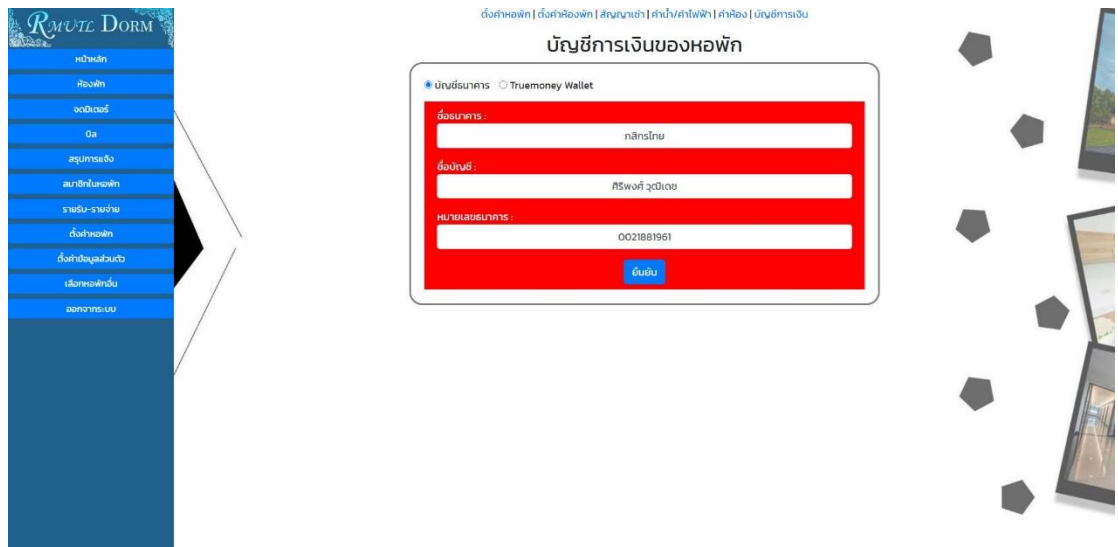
RMUTL DORM

หน้าหลัก
ห้องพัก
จดมิเตอร์
บิล
สรุปการแจ้ง
สมาชิกในหอพัก
รายรับ-รายจ่าย
ตั้งค่าหอพัก
ตั้งค่าข้อมูลส่วนตัว
เลือกหอพักอื่น
ออกจากระบบ

ตั้งค่าหอพัก | ตั้งค่าห้องพัก | สัญญาเช่า | ค่าน้ำ/ค่าไฟฟ้า | ค่าห้อง | บัญชีการเงิน

บัญชีการเงินของหอพัก

บัญชีธนาคาร Truemoney Wallet

ชื่อธนาคาร :
กสิกรไทย
ชื่อบัญชี :
ศิริพงศ์ วุฒิเดช
หมายเลขธนาคาร :
0021881961
ยืนยัน